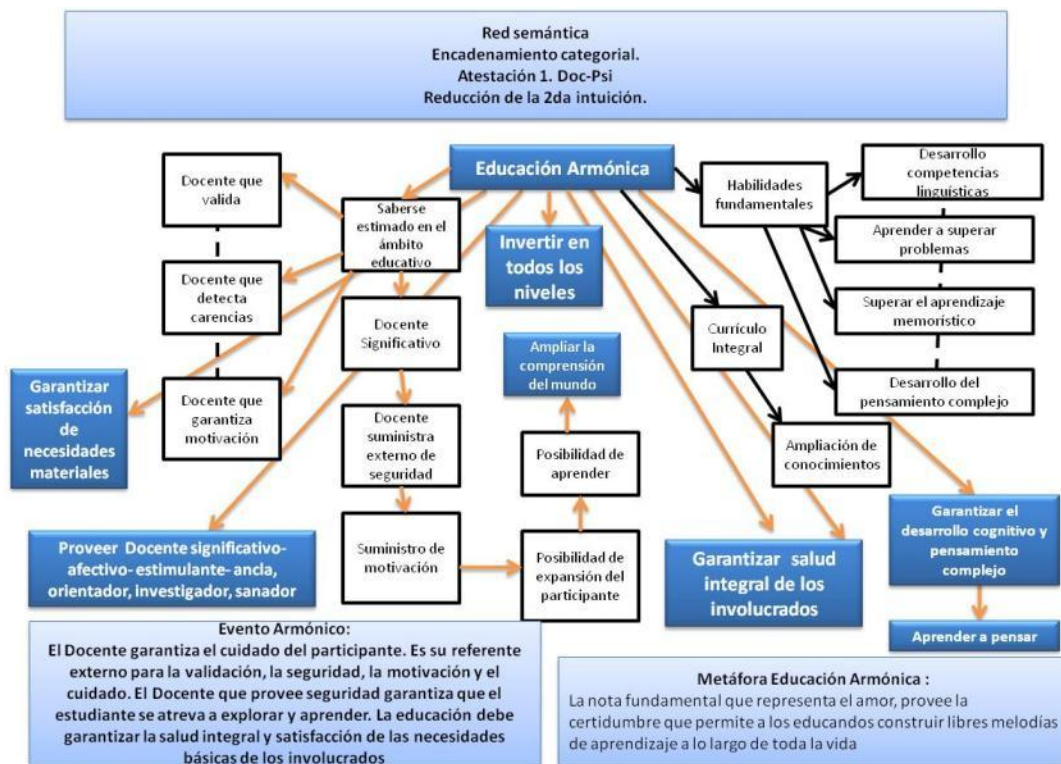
Red semántica
Encadenamiento categorial.
Atestación 1. Doc-Psi
Reducción de la 2da intuición.

Educación Armónica

Docente que valida

Saberse estimado en el ámbito educativo

Invertir en todos los niveles

Habilidades fundamentales

Desarrollo competencias linguísticas

Aprender a superar problemas

Superar el aprendizaje memorístico

Desarrollo del pensamiento complejo

Docente que detecta carencias

Docente Significativo

Currículo Integral

Ampliar la comprensión del mundo

Garantizar satisfacción de necesidades materiales

Docente que garantiza motivación

Docente suministra externo de seguridad

Posibilidad de aprender

Ampliación de conocimientos

Garantizar el desarrollo cognitivo y pensamiento complejo

Proveer Docente significativo-afectivo- estimulante- ancla, orientador, investigador, sanador

Suministro de motivación

Posibilidad de expansión del participante

Garantizar salud integral de los involucrados

Aprender a pensar

Evento Armónico:
El Docente garantiza el cuidado del participante. Es su referente externo para la validación, la seguridad, la motivación y el cuidado. El Docente que provee seguridad garantiza que el estudiante se atreva a explorar y aprender. La educación debe garantizar la salud integral y satisfacción de las necesidades básicas de los involucrados

Metáfora Educación Armónica :
La nota fundamental que representa el amor, provee la certidumbre que permite a los educandos construir libres melodías de aprendizaje a lo largo de toda la vida